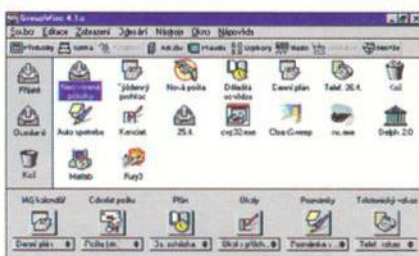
GroupWise 4.1.c

Soubor Editace Zobrazení Zprávy Nástroje Okno Nápověda

Příchozí Odeslané Koš

Nezobrazené položky
"jídelní" pohlíc
Nová pošta
Důležitá schůzka
Denní plán
Telef. 26.4.
Koš
Auto správce
Koncept
25.4.
cvq32.exe
ObraCvsmp
nc.exe
Delphi 2.0
Mattab
Ray3

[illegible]
Odeslat poštu
Plán
Úkoly
Poznámky
Telefonický vzkaz

Denní plán
Pošta (m...
3s. schůzka
Úkol s příloh...
Poznámka
Telef. vzkaz